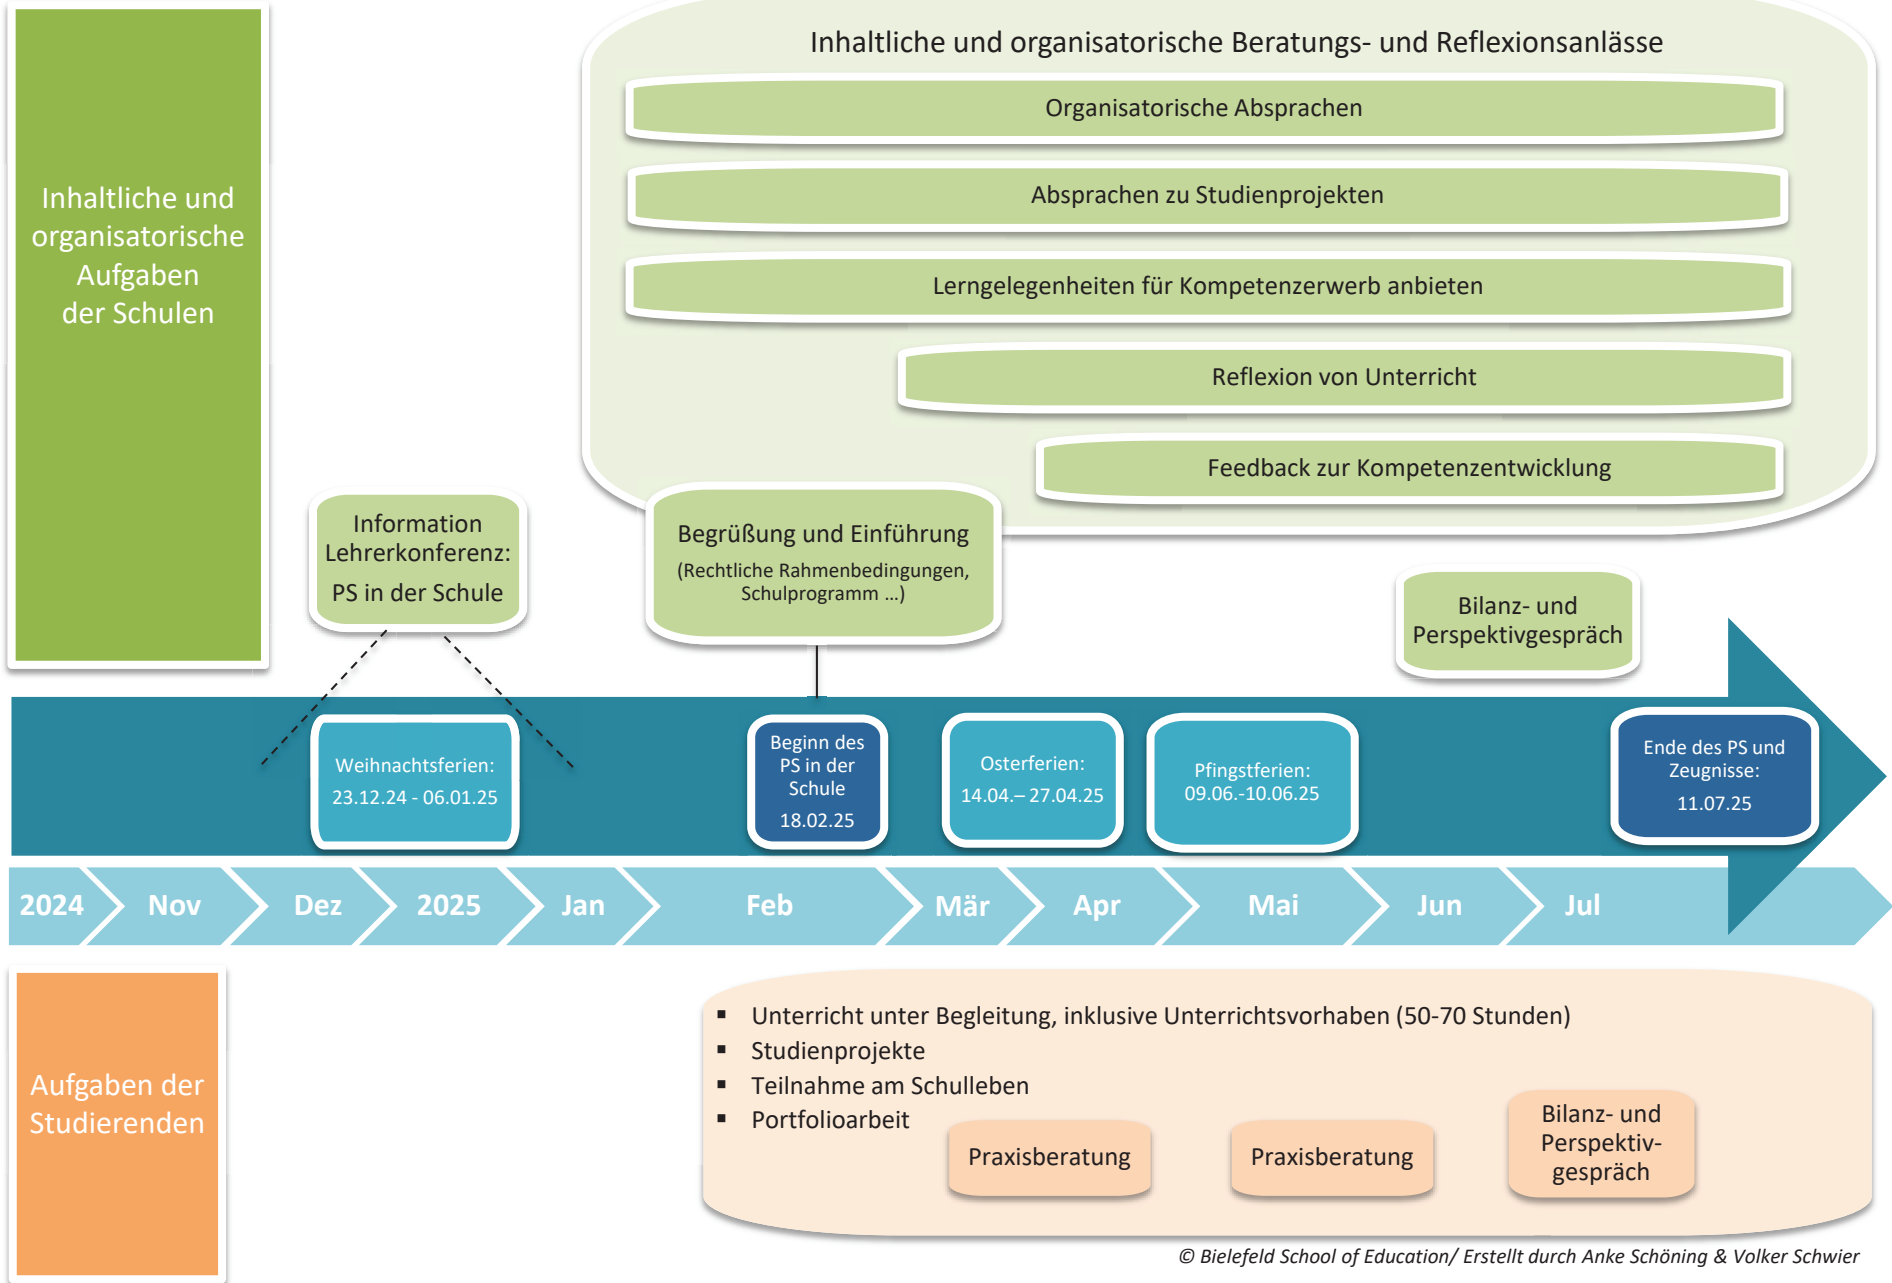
Inhaltliche und organisatorische Aufgaben der Schulen

Inhaltliche und organisatorische Beratungs- und Reflexionsanlässe

Organisatorische Absprachen

Absprachen zu Studienprojekten

Lerngelegenheiten für Kompetenzerwerb anbieten

Reflexion von Unterricht

Feedback zur Kompetenzentwicklung

Information Lehrerkonferenz: PS in der Schule

Begrüßung und Einführung
(Rechtliche Rahmenbedingungen, Schulprogramm …)

Bilanz- und Perspektivgespräch

Weihnachtsferien: 23.12.24 - 06.01.25

Beginn des PS in der Schule 18.02.25

Osterferien: 14.04.– 27.04.25

Pfingstferien: 09.06.-10.06.25

Ende des PS und Zeugnisse: 11.07.25

2024 Nov Dez 2025 Jan Feb Mär Apr Mai Jun Jul

Aufgaben der Studierenden

- Unterricht unter Begleitung, inklusive Unterrichtsvorhaben (50-70 Stunden)
- Studienprojekte
- Teilnahme am Schulleben
- Portfolioarbeit

Praxisberatung

Praxisberatung

Bilanz- und Perspektivgespräch

© Bielefeld School of Education/ Erstellt durch Anke Schöning & Volker Schwier